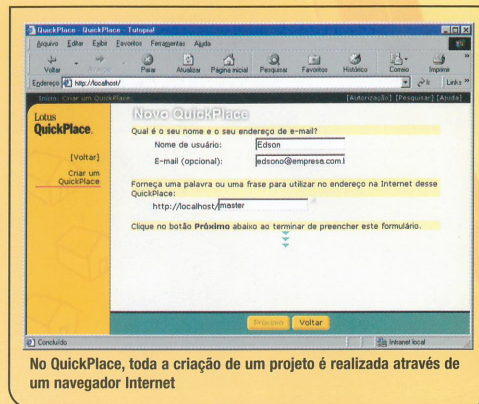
QuickPlace - QuickPlace - Tutorial

Arquivo Editar Exibir Favoritos Ferramentas Ajuda

Voltar Avançar Parar Atualizar Página inicial Pesquisar Favoritos Histórico Correio Imprimir

Endereço http://localhost/ Ir Links

Início : Criar um QuickPlace [Autorização] [Pesquisar] [Ajuda]

Lotus QuickPlace.

[Voltar]

Criar um QuickPlace

Novo QuickPlace

Qual é o seu nome e o seu endereço de e-mail?

Nome de usuário: Edson

E-mail (opcional): edsono@empresa.com.l

Forneça uma palavra ou uma frase para utilizar no endereço na Internet desse QuickPlace:

http://localhost/ master

Clique no botão **Próximo** abaixo ao terminar de preencher este formulário.

Próximo Voltar

Concluído Intranet local

No QuickPlace, toda a criação de um projeto é realizada através de um navegador Internet